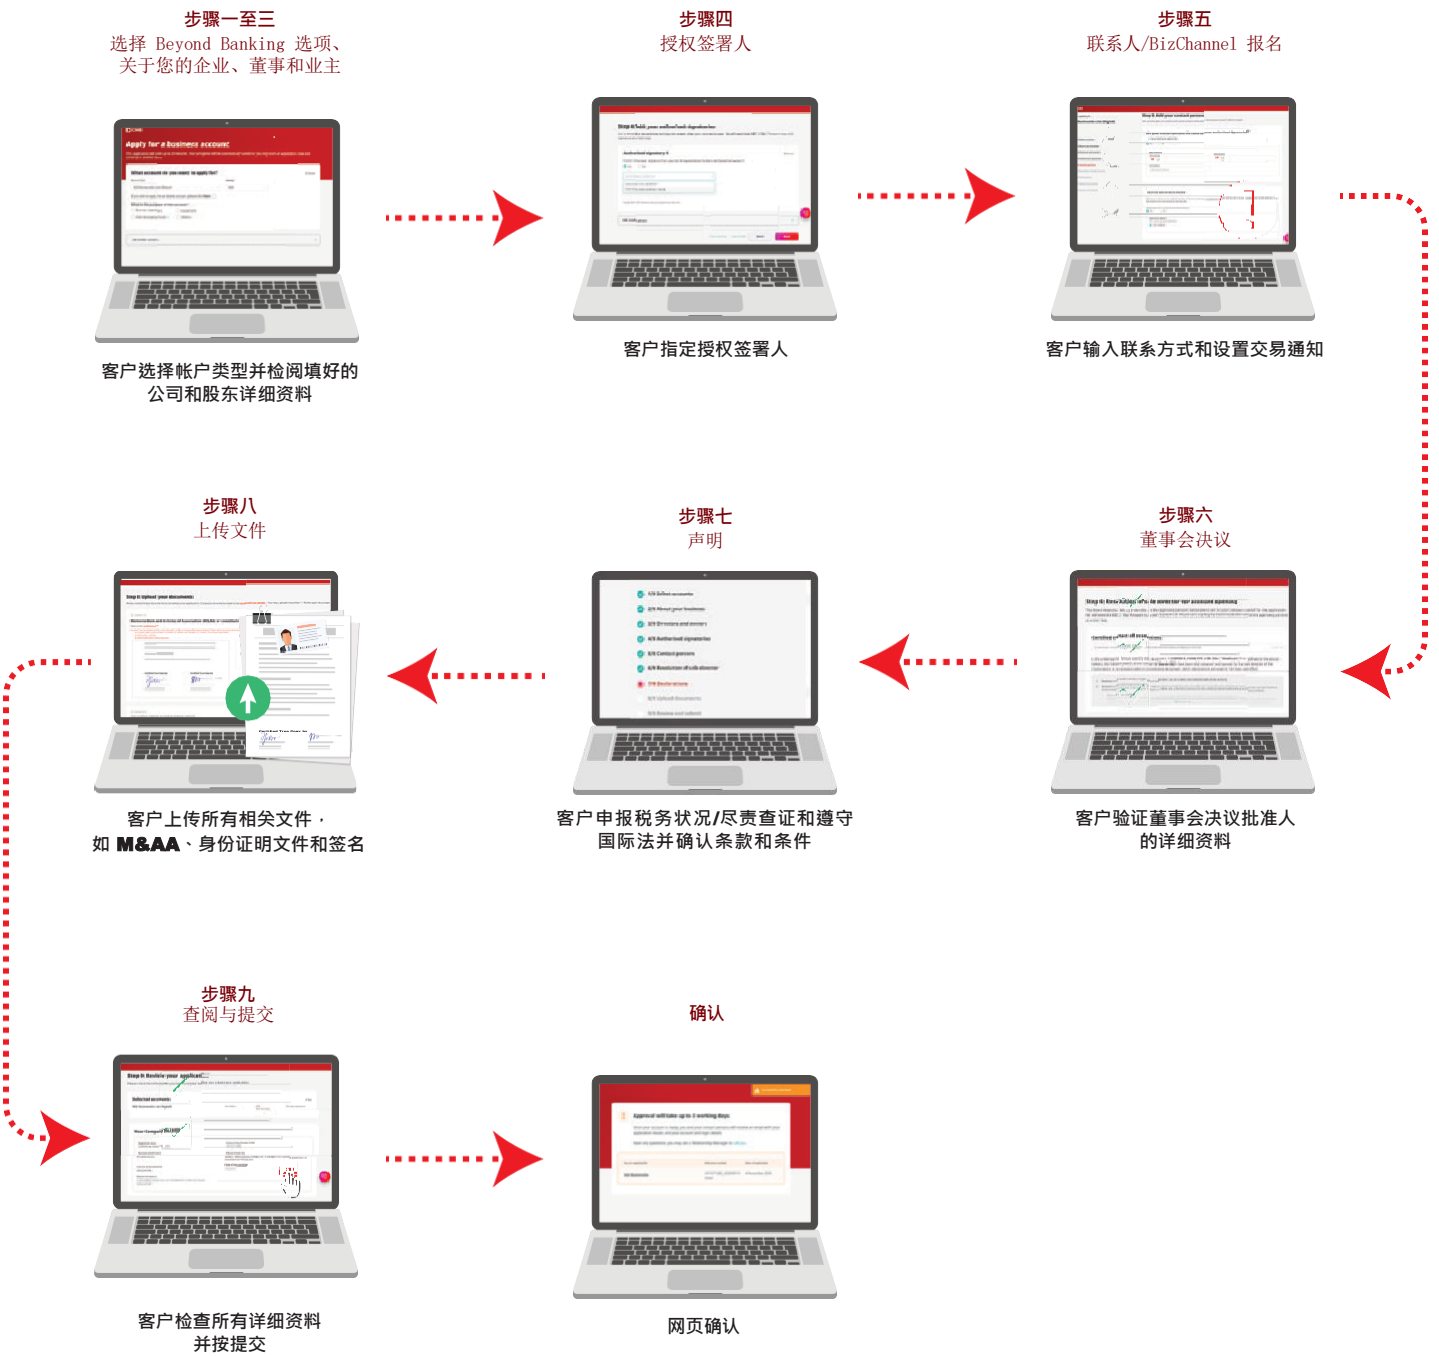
步骤一至三
选择 Beyond Banking 选项、关于您的企业、董事和业主

Apply for a business account

客户选择帐户类型并检阅填好的公司和股东详细资料

步骤四
授权签署人

客户指定授权签署人

步骤五
联系人/BizChannel 报名

客户输入联系方式和设置交易通知

步骤八
上传文件

客户上传所有相关文件，如 M&AA、身份证明文件和签名

步骤七
声明

客户申报税务状况/尽责查证和遵守国际法并确认条款和条件

步骤六
董事会决议

客户验证董事会决议批准人的详细资料

步骤九
查阅与提交

客户检查所有详细资料并按提交

确认

网页确认